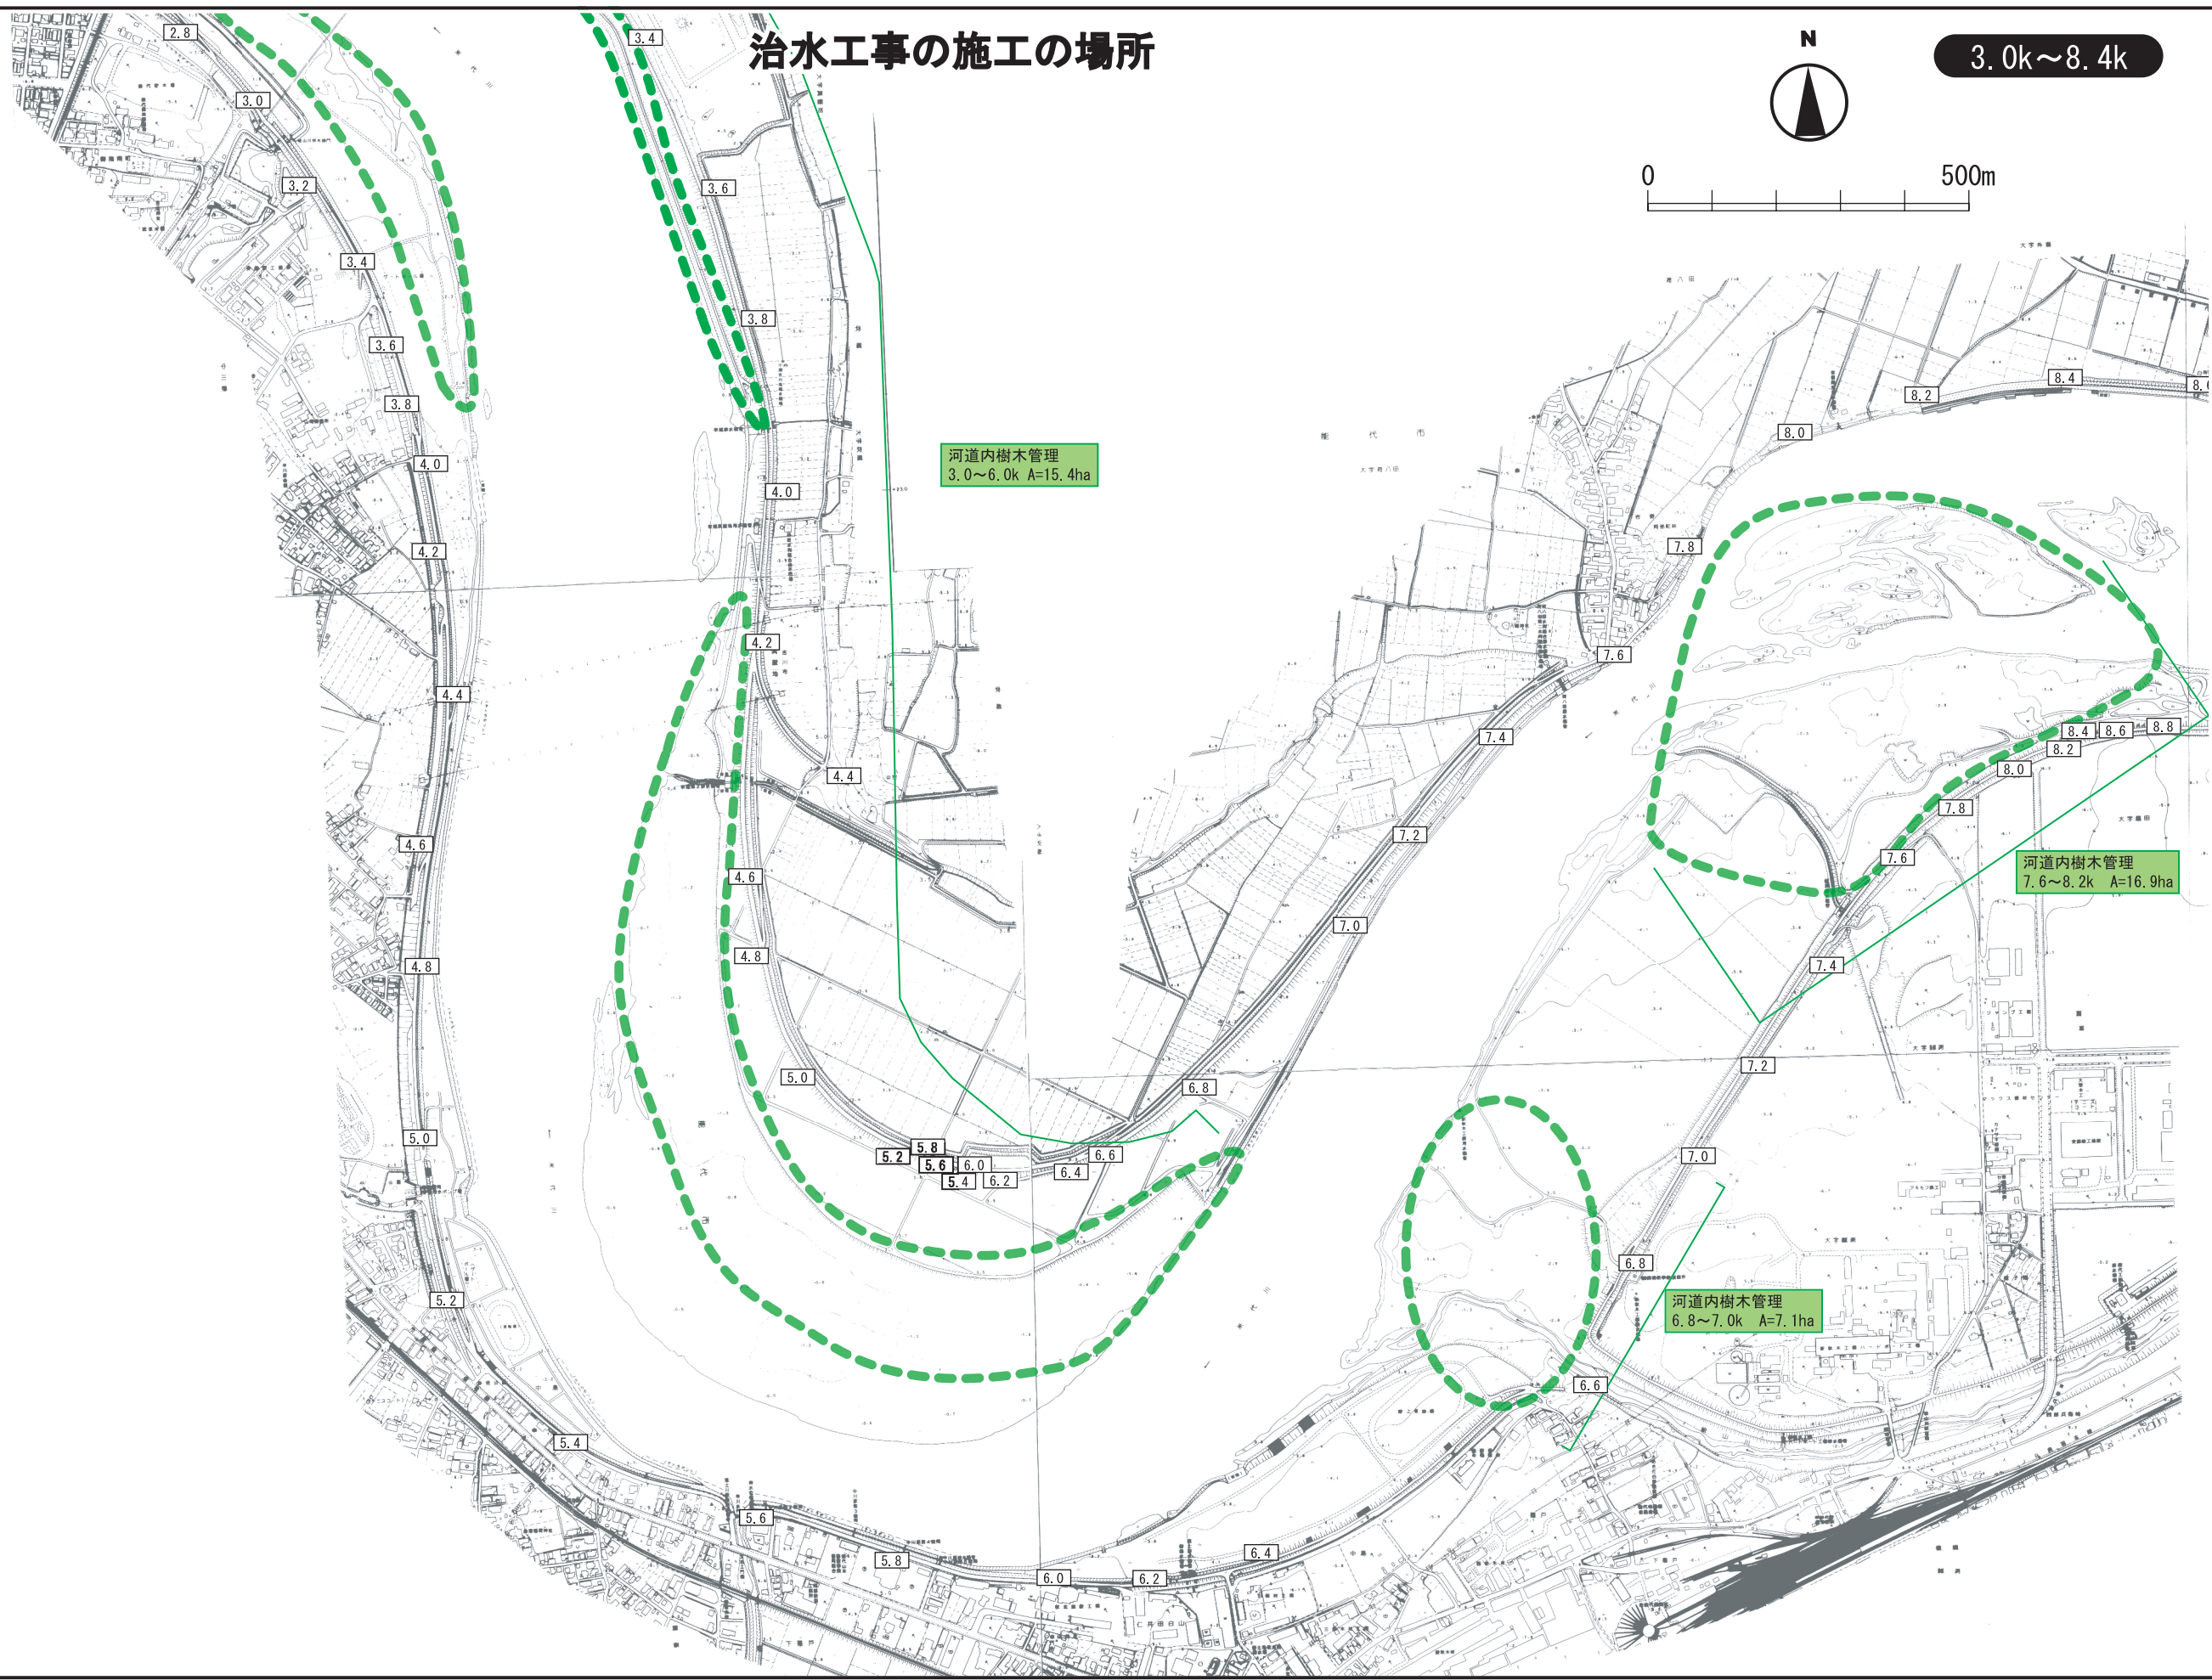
治水工事の施工の場所

N

3.0k～8.4k

0 500m

河道内樹木管理
3.0～6.0k A=15.4ha

河道内樹木管理
7.6～8.2k A=16.9ha

河道内樹木管理
6.8～7.0k A=7.1ha

2.8
3.0
3.2
3.4
3.6
3.8
4.0
4.2
4.4
4.6
4.8
5.0
5.2
5.4
5.6
5.8
6.0
6.2
6.4

3.4
3.6
3.8
4.0
4.2
4.4
4.6
4.8
5.0
5.2
5.8
5.6
5.4
6.0
6.2
6.4
6.6
6.8
7.0
7.2
7.4
7.6
7.8
8.0
8.2
8.4

6.6
6.8
7.0
7.2
7.4
7.6
7.8
8.0
8.2
8.4
8.6
8.8

能代市